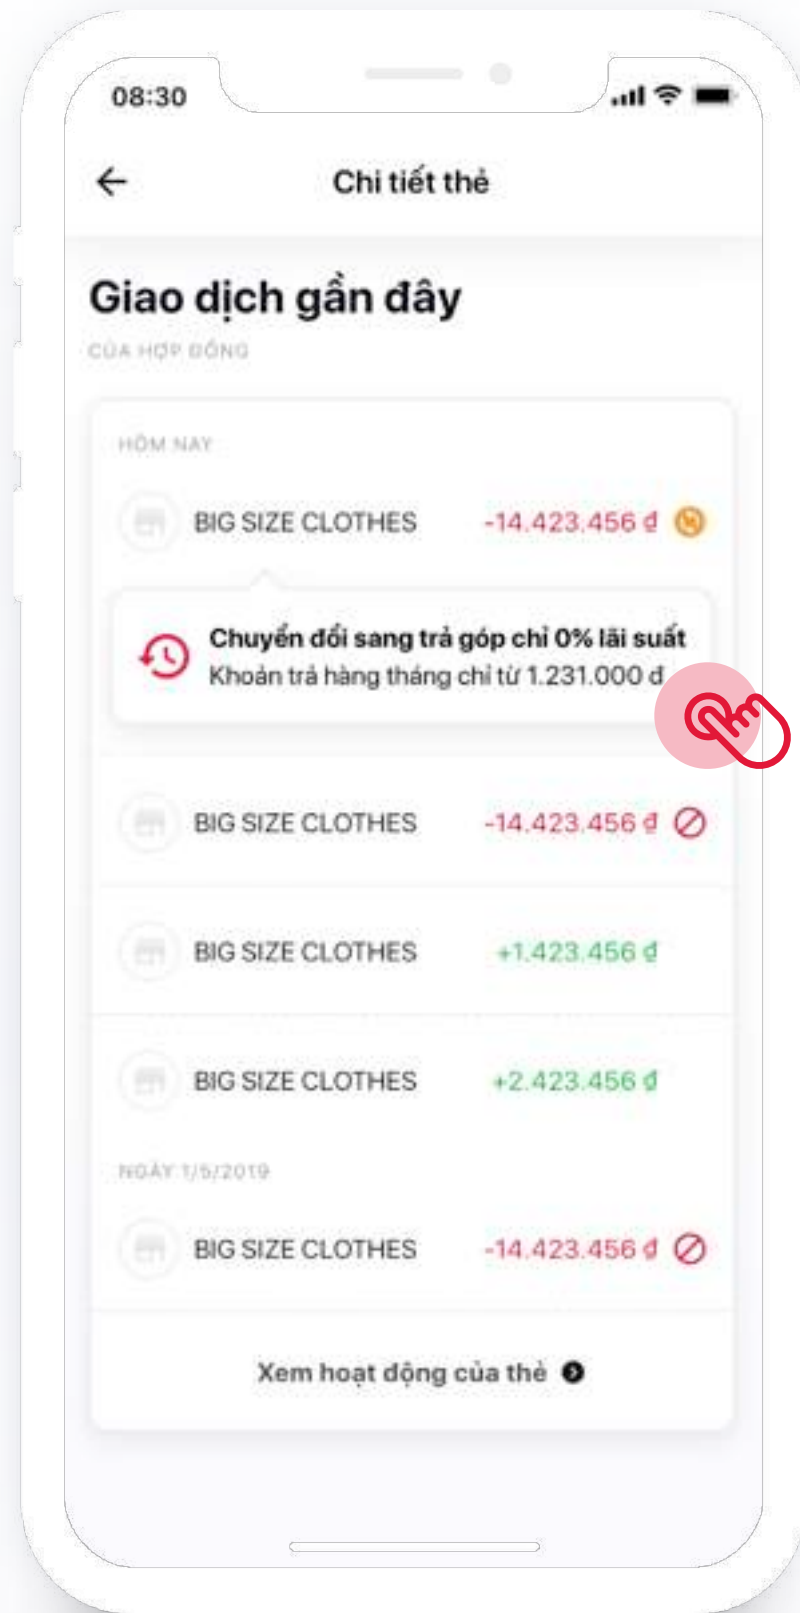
08:30

Chi tiết thẻ

Giao dịch gần đây

CỦA HỢP ĐỒNG

HÔM NAY

BIG SIZE CLOTHES -14.423.456 đ

Chuyển đổi sang trả góp chỉ 0% lãi suất
Khoản trả hàng tháng chỉ từ 1.231.000 đ

BIG SIZE CLOTHES -14.423.456 đ

BIG SIZE CLOTHES +1.423.456 đ

BIG SIZE CLOTHES +2.423.456 đ

NGÀY 1/5/2019

BIG SIZE CLOTHES -14.423.456 đ

Xem hoạt động của thẻ